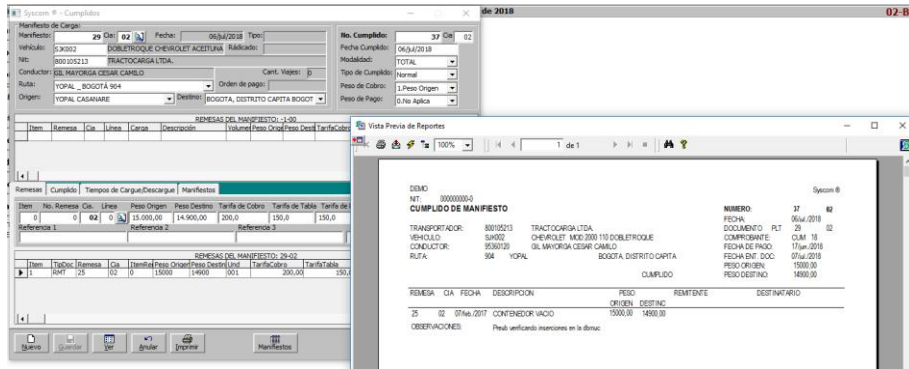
Syscom ® - Cumplidos
de 2018
02-B

Manifiesto de Carga:
Manifiesto: 29 Cia: 02 Fecha: 06/Jul/2018 Tipo:
Vehiculo: SJK002 DOBLETROQUE CHEVROLET ACEITUNA Rádicado:
Nit: 800105213 TRACTOCARGA LTDA.
Conductor: GIL MAYORGA CESAR CAMILO Cant. Viajes: 0
Ruta: YOPAL _ BOGOTÁ 904 Orden de pago:
Origen: YOPAL CASANARE Destino: BOGOTA, DISTRITO CAPITA BOGOT

No. Cumplido: 37 Cia 02
Fecha Cumplido: 06/Jul/2018
Modalidad: TOTAL
Tipo de Cumplido: Normal
Peso de Cobro: 1.Peso Origen
Peso de Pago: 0.No Aplica

REMESAS DEL MANIFIESTO: -1-00
| Item | Remesa | Cia | Linea | Carga | Descripción | Volumen | Peso Origen | Peso Destino | TarifaCobro |
|---|---|---|---|---|---|---|---|---|---|

Remesas | Cumplido | Tiempos de Cargue/Descargue | Manifiestos

| Item | No. Remesa | Cia. | Linea | Peso Origen | Peso Destino | Tarifa de Cobro | Tarifa de Tabla | Tarifa de |
|---|---|---|---|---|---|---|---|---|
| 0 | 0 | 02 | 0 | 15.000,00 | 14.900,00 | 200,0 | 150,0 | 150,0 |

Referencia 1 | Referencia 2 | Referencia 3

REMESAS DEL MANIFIESTO: 29-02
| Item | TipDoc | Remesa | Cia | ItemRemesa | Peso Origen | Peso Destino | Und | TarifaCobro | TarifaTabla |
|---|---|---|---|---|---|---|---|---|---|
| 1 | RMT | 25 | 02 | 0 | 15000 | 14900 | 001 | 200,00 | 150, |

Nuevo | Guardar | Ver | Anular | Imprimir | Manifiestos

Vista Previa de Reportes
100% | 1 de 1

DEMO
NIT: 000000000-0
CUMPLIDO DE MANIFIESTO
Syscom ®

NUMERO: 37 02
FECHA: 06/Jul./2018
DOCUMENTO PLT 29 02
COMPROBANTE CUM 18
FECHA DE PAGO: 17/jun./2018
FECHA ENT. DOC: 07/jul./2018
PESO ORIGEN: 15000,00
PESO DESTINO: 14900,00

TRANSPORTADOR: 800105213 TRACTOCARGA LTDA.
VEHICULO: SJK002 CHEVROLET MOD 2000 110 DOBLETROQUE
CONDUCTOR: 95360120 GIL MAYORGA CESAR CAMILO
RUTA: 904 YOPAL BOGOTA, DISTRITO CAPITA
CUMPLIDO

| REMESA | CIA | FECHA | DESCRIPCION | PESO ORIGEN | DESTINO | REMITENTE | DESTINATARIO |
|---|---|---|---|---|---|---|---|
| 25 | 02 | 07/feb./2017 | CONTENEDOR VACIO | 15000,00 | 14900,00 | | |

OBSERVACIONES: Preub verificando inserciones en la dbmuc